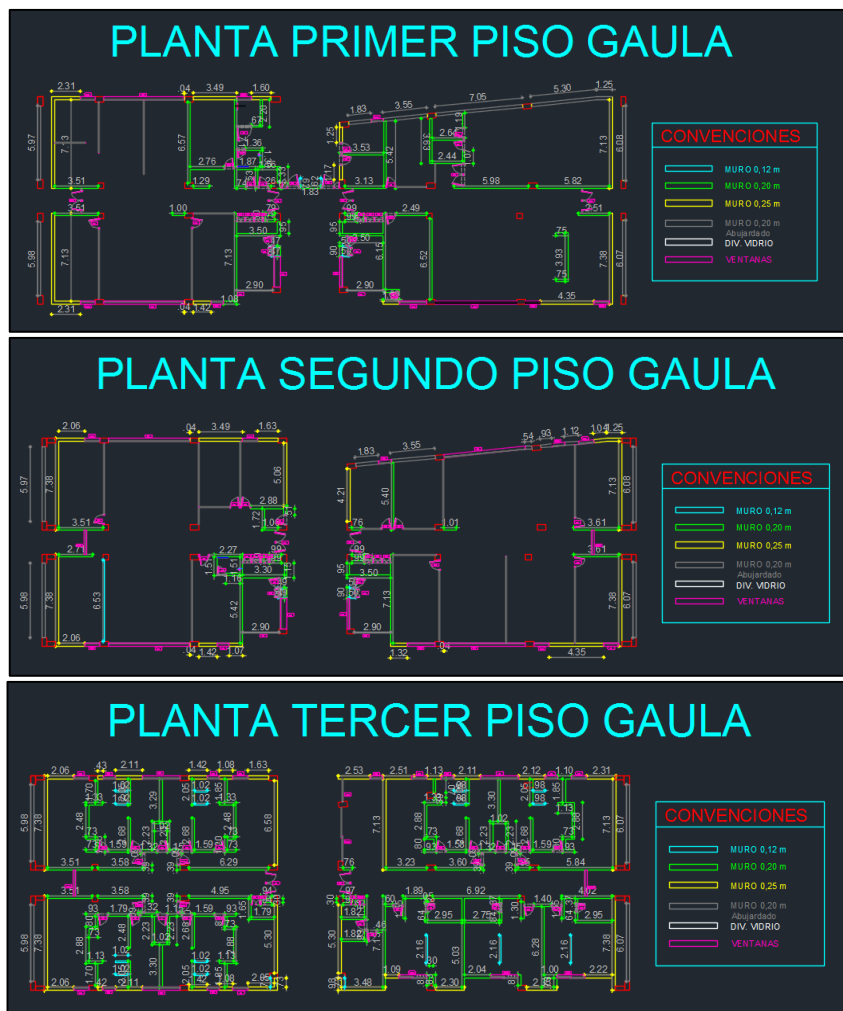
PLANTA PRIMER PISO GAULA

2.31
.04
3.49
1.60
5.97
7.13
6.57
2.76
3.51
1.29
1.87
1.36
.67
3.51
1.00
3.50
5.98
7.13
7.13
2.90
2.31
.04
1.42
1.08
1.83
3.55
7.05
5.30
1.25
1.25
3.53
5.42
2.64
2.44
7.13
6.08
3.13
5.98
5.82
1.83
2.49
2.51
.95
3.50
6.15
6.52
.75
3.93
.75
7.38
6.07
2.90
4.35

CONVENCIONES
MURO 0,12 m
MURO 0,20 m
MURO 0,25 m
MURO 0,20 m Abujardado
DIV. VIDRIO
VENTANAS

PLANTA SEGUNDO PISO GAULA

2.06
.04
3.49
1.63
5.97
7.38
5.06
2.88
3.51
1.04
2.71
2.27
3.30
5.98
7.38
6.53
5.42
2.90
2.06
.04
1.42
1.07
1.83
3.55
.54
.93
1.12
1.04
1.25
4.21
5.40
7.13
6.08
.76
1.01
3.61
.99
3.61
.95
3.50
7.13
7.38
6.07
.90
2.90
1.32
.04
4.35

CONVENCIONES
MURO 0,12 m
MURO 0,20 m
MURO 0,25 m
MURO 0,20 m Abujardado
DIV. VIDRIO
VENTANAS

PLANTA TERCER PISO GAULA

2.06
.43
2.11
1.42
1.08
1.63
5.98
7.38
2.48
3.29
6.58
3.51
3.58
6.29
3.51
3.58
4.95
1.79
1.59
1.79
5.98
7.38
2.88
2.48
3.30
5.30
2.06
2.11
2.05
2.53
2.51
1.13
2.11
2.12
1.10
2.31
7.13
2.88
3.30
7.13
6.07
.76
3.23
3.60
5.84
.97
1.89
6.92
4.02
1.82
2.95
2.75
1.40
2.95
5.30
7.13
1.82
2.16
5.03
2.16
6.28
2.16
7.38
6.07
1.09
3.48
2.30
2.04
1.00
2.22

CONVENCIONES
MURO 0,12 m
MURO 0,20 m
MURO 0,25 m
MURO 0,20 m Abujardado
DIV. VIDRIO
VENTANAS